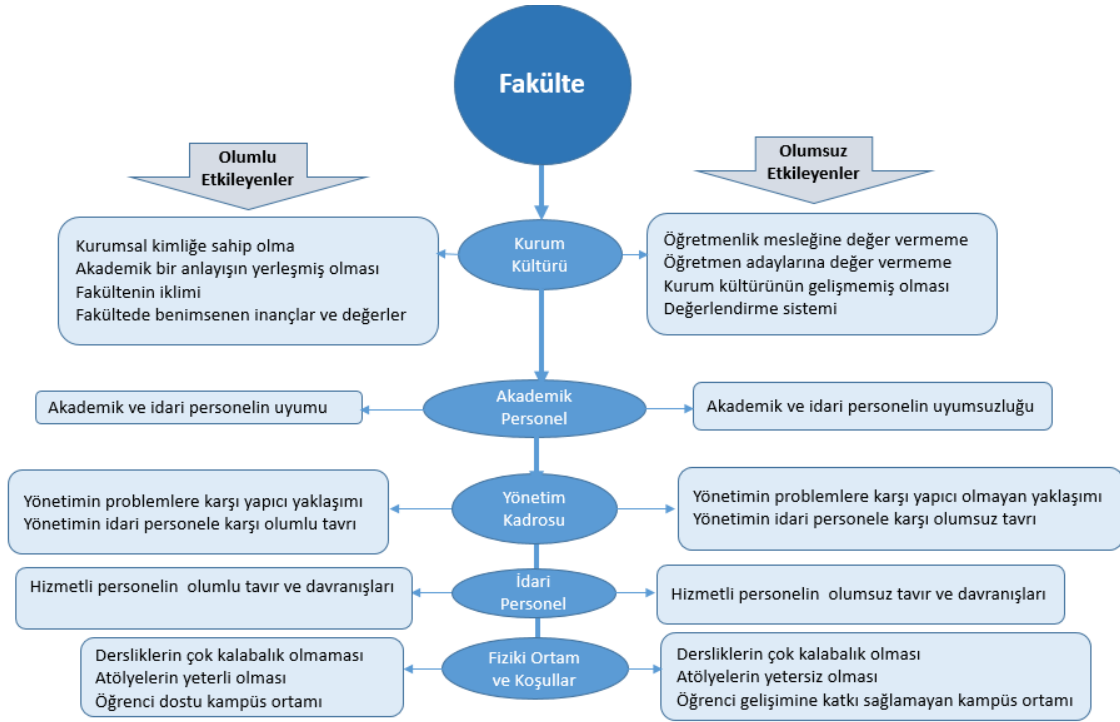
Fakülte

Olumlu Etkileyenler

Olumsuz Etkileyenler

Kurumsal kimliğe sahip olma
Akademik bir anlayışın yerleşmiş olması
Fakültenin iklimi
Fakültede benimsenen inançlar ve değerler

Kurum Kültürü

Öğretmenlik mesleğine değer vermeme
Öğretmen adaylarına değer vermeme
Kurum kültürünün gelişmemiş olması
Değerlendirme sistemi

Akademik ve idari personelin uyumu

Akademik Personel

Akademik ve idari personelin uyumsuzluğu

Yönetimin problemlere karşı yapıcı yaklaşımı
Yönetimin idari personele karşı olumlu tavrı

Yönetim Kadrosu

Yönetimin problemlere karşı yapıcı olmayan yaklaşımı
Yönetimin idari personele karşı olumsuz tavrı

Hizmetli personelin olumlu tavır ve davranışları

İdari Personel

Hizmetli personelin olumsuz tavır ve davranışları

Dersliklerin çok kalabalık olmaması
Atölyelerin yeterli olması
Öğrenci dostu kampüs ortamı

Fiziki Ortam ve Koşullar

Dersliklerin çok kalabalık olması
Atölyelerin yetersiz olması
Öğrenci gelişimine katkı sağlamayan kampüs ortamı